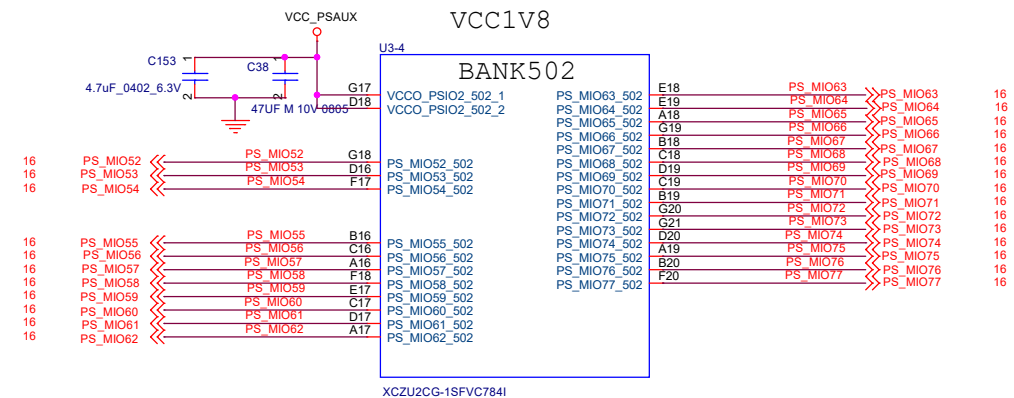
VCC_PSAUX

VCC1V8

U3-4

BANK502

C153

C38

4.7uF_0402_6.3V

47UF M 10V 0805

G17 VCCO_PSIO2_502_1
D18 VCCO_PSIO2_502_2

16 PS_MIO52 PS_MIO52 G18 PS_MIO52_502
16 PS_MIO53 PS_MIO53 D16 PS_MIO53_502
16 PS_MIO54 PS_MIO54 F17 PS_MIO54_502

16 PS_MIO55 PS_MIO55 B16 PS_MIO55_502
16 PS_MIO56 PS_MIO56 C16 PS_MIO56_502
16 PS_MIO57 PS_MIO57 A16 PS_MIO57_502
16 PS_MIO58 PS_MIO58 F18 PS_MIO58_502
16 PS_MIO59 PS_MIO59 E17 PS_MIO59_502
16 PS_MIO60 PS_MIO60 C17 PS_MIO60_502
16 PS_MIO61 PS_MIO61 D17 PS_MIO61_502
16 PS_MIO62 PS_MIO62 A17 PS_MIO62_502

PS_MIO63_502 E18 PS_MIO63 PS_MIO63 16
PS_MIO64_502 E19 PS_MIO64 PS_MIO64 16
PS_MIO65_502 A18 PS_MIO65 PS_MIO65 16
PS_MIO66_502 G19 PS_MIO66 PS_MIO66 16
PS_MIO67_502 B18 PS_MIO67 PS_MIO67 16
PS_MIO68_502 C18 PS_MIO68 PS_MIO68 16
PS_MIO69_502 D19 PS_MIO69 PS_MIO69 16
PS_MIO70_502 C19 PS_MIO70 PS_MIO70 16
PS_MIO71_502 B19 PS_MIO71 PS_MIO71 16
PS_MIO72_502 G20 PS_MIO72 PS_MIO72 16
PS_MIO73_502 G21 PS_MIO73 PS_MIO73 16
PS_MIO74_502 D20 PS_MIO74 PS_MIO74 16
PS_MIO75_502 A19 PS_MIO75 PS_MIO75 16
PS_MIO76_502 B20 PS_MIO76 PS_MIO76 16
PS_MIO77_502 F20 PS_MIO77 PS_MIO77 16

XCZU2CG-1SFVC784I